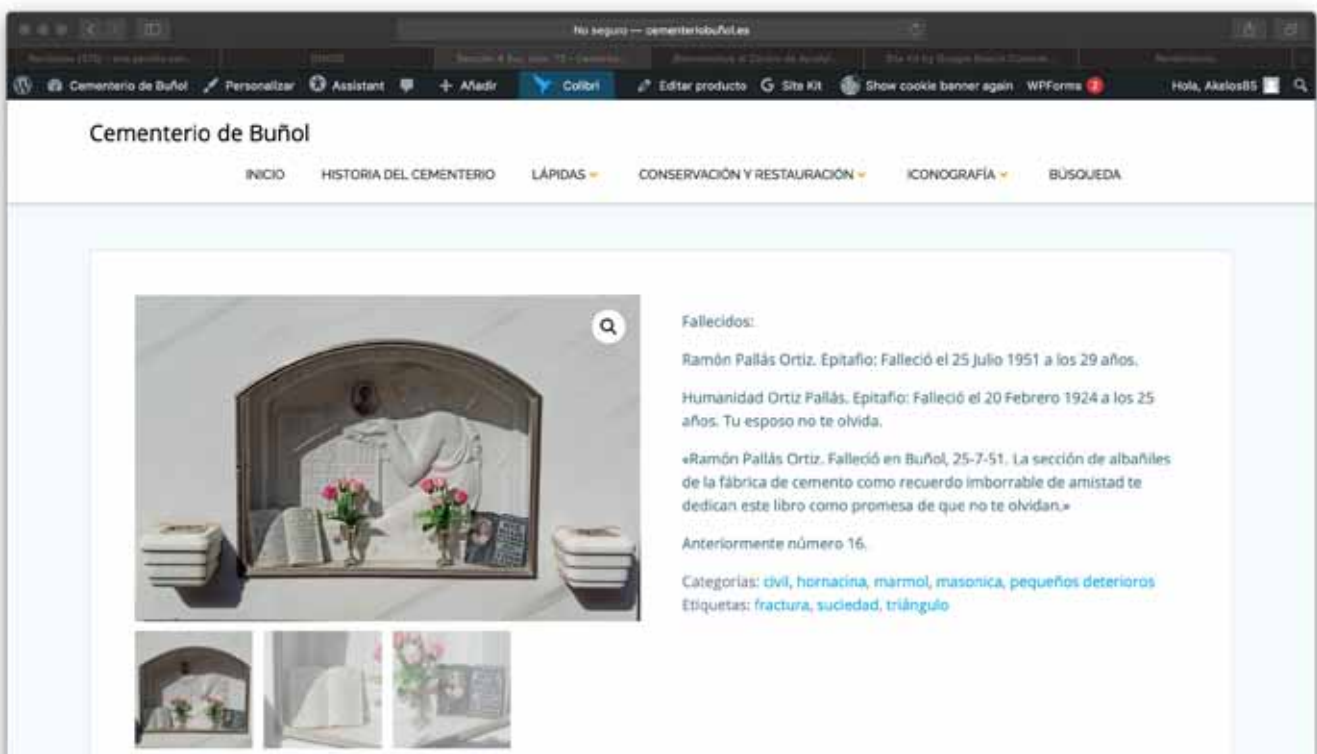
No seguro — cementeriobuñol.es

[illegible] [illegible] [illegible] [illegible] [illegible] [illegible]

Cementerio de Buñol Personalizar Assistant + Añadir Colibri Editar producto Site Kit Show cookie banner again WPForms 2 Hola, Akelos85

Cementerio de Buñol

INICIO HISTORIA DEL CEMENTERIO LÁPIDAS CONSERVACIÓN Y RESTAURACIÓN ICONOGRAFÍA BÚSQUEDA

Fallecidos:

Ramón Pallás Ortiz. Epitafio: Falleció el 25 Julio 1951 a los 29 años.

Humanidad Ortiz Pallás. Epitafio: Falleció el 20 Febrero 1924 a los 25 años. Tu esposo no te olvida.

«Ramón Pallás Ortiz. Falleció en Buñol, 25-7-51. La sección de albañiles de la fábrica de cemento como recuerdo imborrable de amistad te dedican este libro como promesa de que no te olvidan.»

Anteriormente número 16.

Categorías: civil, hornacina, marmol, masonica, pequeños deterioros
Etiquetas: fractura, suciedad, triángulo